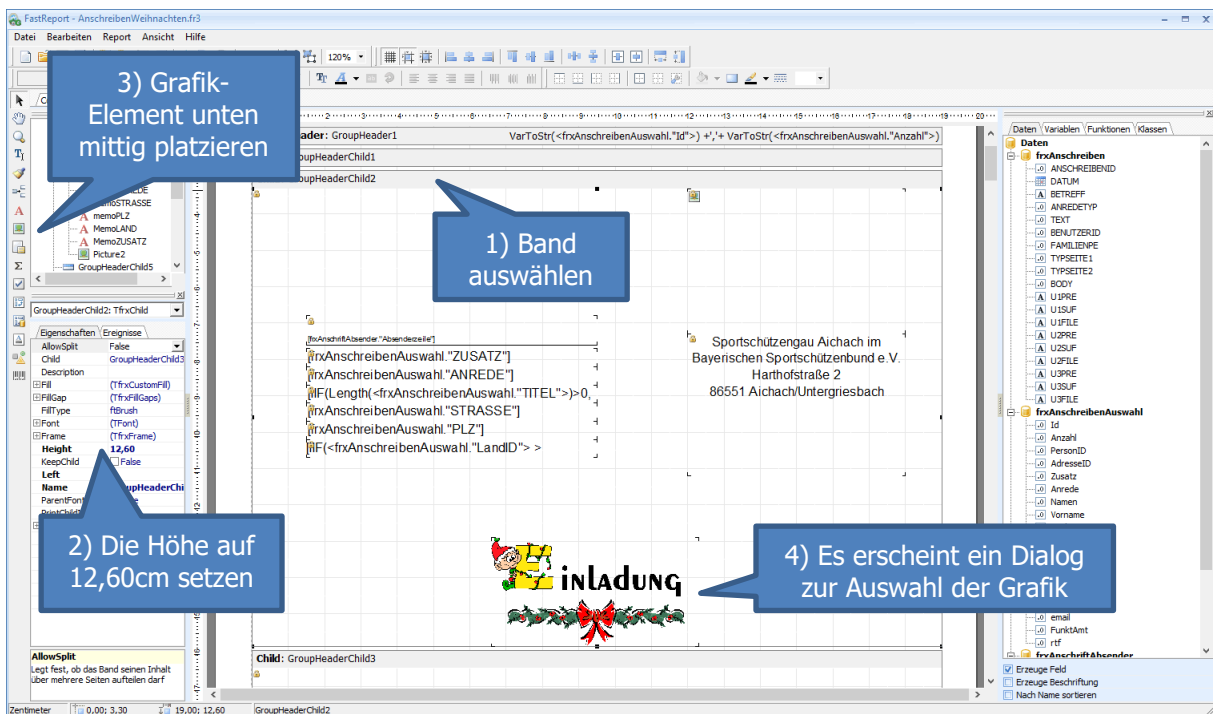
FastReport - AnschreibenWeihnachten.fr3

Datei Bearbeiten Report Ansicht Hilfe

120%

3) Grafik-Element unten mittig platzieren

Header: GroupHeader1
VarToStr(<frxAnschreibenAuswahl."Id">) +','+ VarToStr(<frxAnschreibenAuswahl."Anzahl">)

GroupHeaderChild1

GroupHeaderChild2

ANREDE
memoSTRASSE
memoPLZ
MemoLAND
MemoZUSATZ
Picture2
GroupHeaderChild5

1) Band auswählen

GroupHeaderChild2: TfrxChild

Eigenschaften Ereignisse

| | |
|---|---|
| AllowSplit | False |
| Child | GroupHeaderChild3 |
| Description | |
| Fill | (TfrxCustomFill) |
| FillGap | (TfrxFillGaps) |
| FillType | ftBrush |
| Font | (TFont) |
| Frame | (TfrxFrame) |
| Height | 12,60 |
| KeepChild | False |
| Left | |
| Name | GroupHeaderChi |
| ParentFont | |
| PrintChild | |

[frxAnschriftAbsender."Absenderzeile"]
[frxAnschreibenAuswahl."ZUSATZ"]
[frxAnschreibenAuswahl."ANREDE"]
[IIF(Length(<frxAnschreibenAuswahl."TITEL">)>0,
[frxAnschreibenAuswahl."STRASSE"]
[frxAnschreibenAuswahl."PLZ"]
[IIF(<frxAnschreibenAuswahl."LandID"> >

Sportschützengau Aichach im Bayerischen Sportschützenbund e.V.
Harthofstraße 2
86551 Aichach/Untergriesbach

2) Die Höhe auf 12,60cm setzen

EINLADUNG

4) Es erscheint ein Dialog zur Auswahl der Grafik

AllowSplit
Legt fest, ob das Band seinen Inhalt über mehrere Seiten aufteilen darf

Child: GroupHeaderChild3

Daten Variablen Funktionen Klassen

Daten
frxAnschreiben
ANSCHREIBENID
DATUM
BETREFF
ANREDETYP
TEXT
BENUTZERID
FAMILIENPE
TYPSEITE1
TYPSEITE2
BODY
U1PRE
U1SUF
U1FILE
U2PRE
U2SUF
U2FILE
U3PRE
U3SUF
U3FILE
frxAnschreibenAuswahl
Id
Anzahl
PersonID
AdresseID
Zusatz
Anrede
Namen
Vorname
email
FunktAmt
rtf
frxAnschriftAbsender

Erzeuge Feld
Erzeuge Beschriftung
Nach Name sortieren

Zentimeter 0,00; 3,30 19,00; 12,60 GroupHeaderChild2